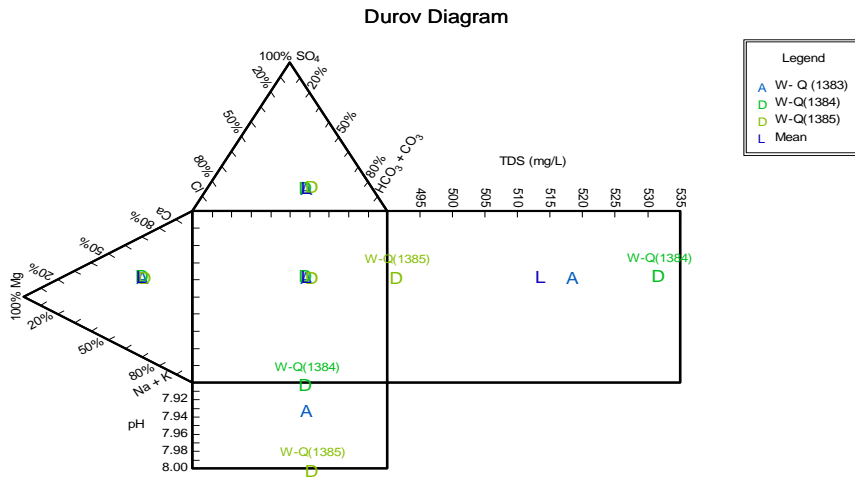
Durov Diagram

Legend
A W- Q (1383)
D W-Q(1384)
D W-Q(1385)
L Mean

100% $SO_4$
20%
20%
50%
50%
80%
80%
Cl
$HCO_3 + CO_3$
TDS (mg/L)
495
500
505
510
515
520
525
530
535
Ca
80%
50%
20%
100% Mg
20%
50%
80%
Na + K
W-Q(1385)
W-Q(1384)
D
L
A
D
LD
DA
LD
W-Q(1384)
D
A
W-Q(1385)
D
pH
7.92
7.94
7.96
7.98
8.00